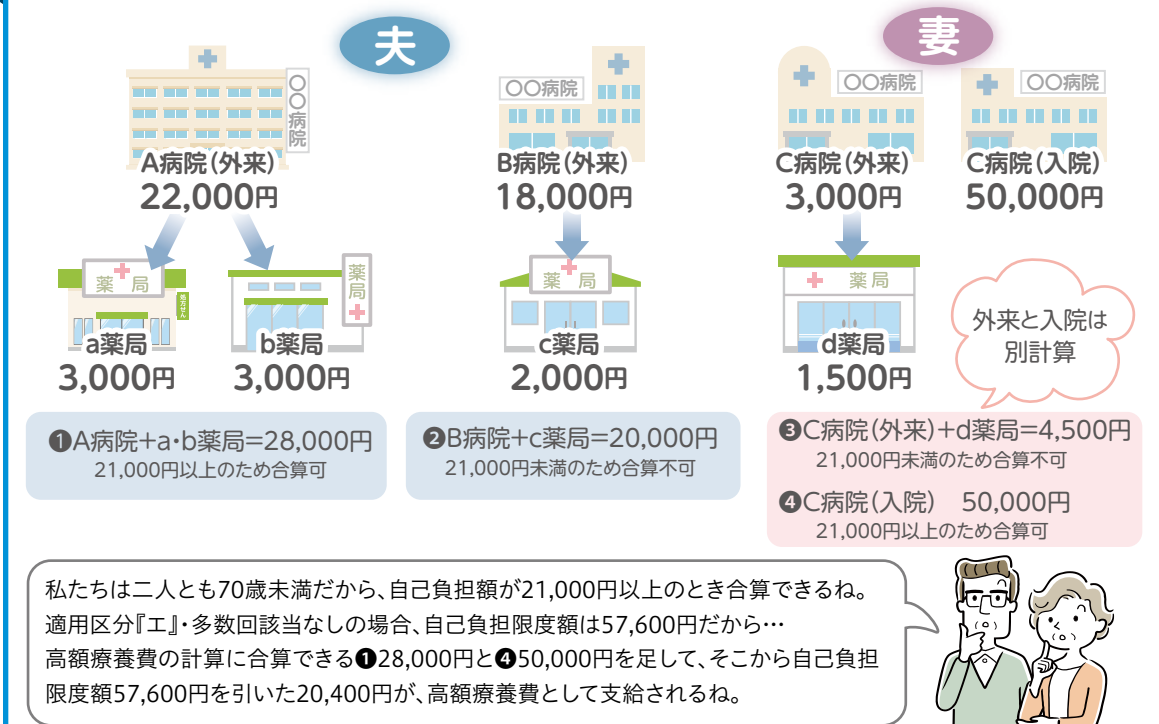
夫

妻

〇〇病院

A病院(外来)
22,000円

〇〇病院

B病院(外来)
18,000円

〇〇病院

C病院(外来)
3,000円

〇〇病院

C病院(入院)
50,000円

薬局
a薬局
3,000円

薬局
b薬局
3,000円

薬局
c薬局
2,000円

薬局
d薬局
1,500円

外来と入院は別計算

❶A病院+a・b薬局=28,000円
21,000円以上のため合算可

❷B病院+c薬局=20,000円
21,000円未満のため合算不可

❸C病院(外来)+d薬局=4,500円
21,000円未満のため合算不可

❹C病院(入院) 50,000円
21,000円以上のため合算可

私たちは二人とも70歳未満だから、自己負担額が21,000円以上のとき合算できるね。
適用区分『エ』・多数回該当なしの場合、自己負担限度額は57,600円だから…
高額療養費の計算に合算できる❶28,000円と❹50,000円を足して、そこから自己負担限度額57,600円を引いた20,400円が、高額療養費として支給されるね。